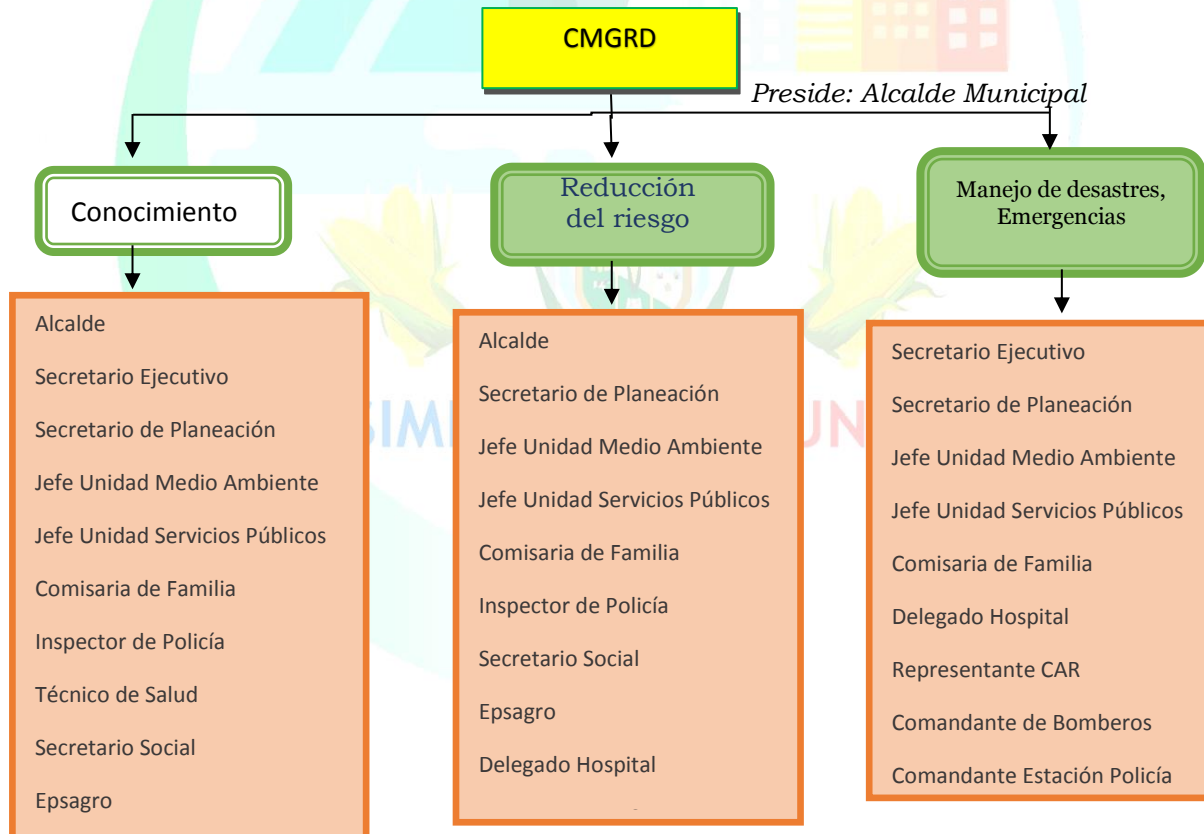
CMGRD

Preside: Alcalde Municipal

Conocimiento

Reducción del riesgo

Manejo de desastres, Emergencias

Alcalde

Secretario Ejecutivo

Secretario de Planeación

Jefe Unidad Medio Ambiente

Jefe Unidad Servicios Públicos

Comisaria de Familia

Inspector de Policía

Técnico de Salud

Secretario Social

Epsagro

Alcalde

Secretario de Planeación

Jefe Unidad Medio Ambiente

Jefe Unidad Servicios Públicos

Comisaria de Familia

Inspector de Policía

Secretario Social

Epsagro

Delegado Hospital

Secretario Ejecutivo

Secretario de Planeación

Jefe Unidad Medio Ambiente

Jefe Unidad Servicios Públicos

Comisaria de Familia

Delegado Hospital

Representante CAR

Comandante de Bomberos

Comandante Estación Policía